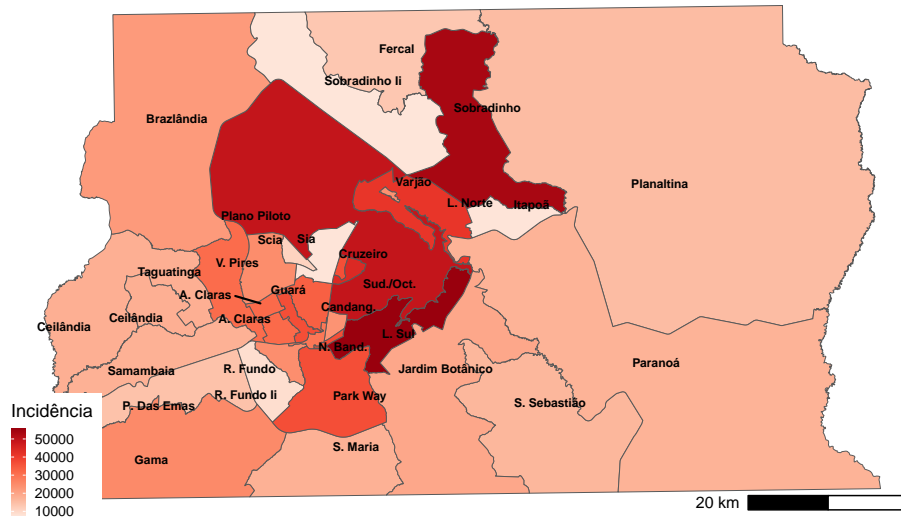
Fercal
Sobradinho Ii
Sobradinho
Brazlândia
Varjão
Planaltina
L. Norte
Itapoã
Plano Piloto
Scia
Sia
Cruzeiro
Taguatinga
V. Pires
A. Claras
Guará
Sud./Oct.
Candang.
Ceilândia
Ceilândia
A. Claras
L. Sul
N. Band.
Samambaia
R. Fundo
Jardim Botânico
Paranoá
P. Das Emas
R. Fundo Ii
Park Way
S. Sebastião
Incidência
50000
40000
30000
20000
10000
Gama
S. Maria
20 km